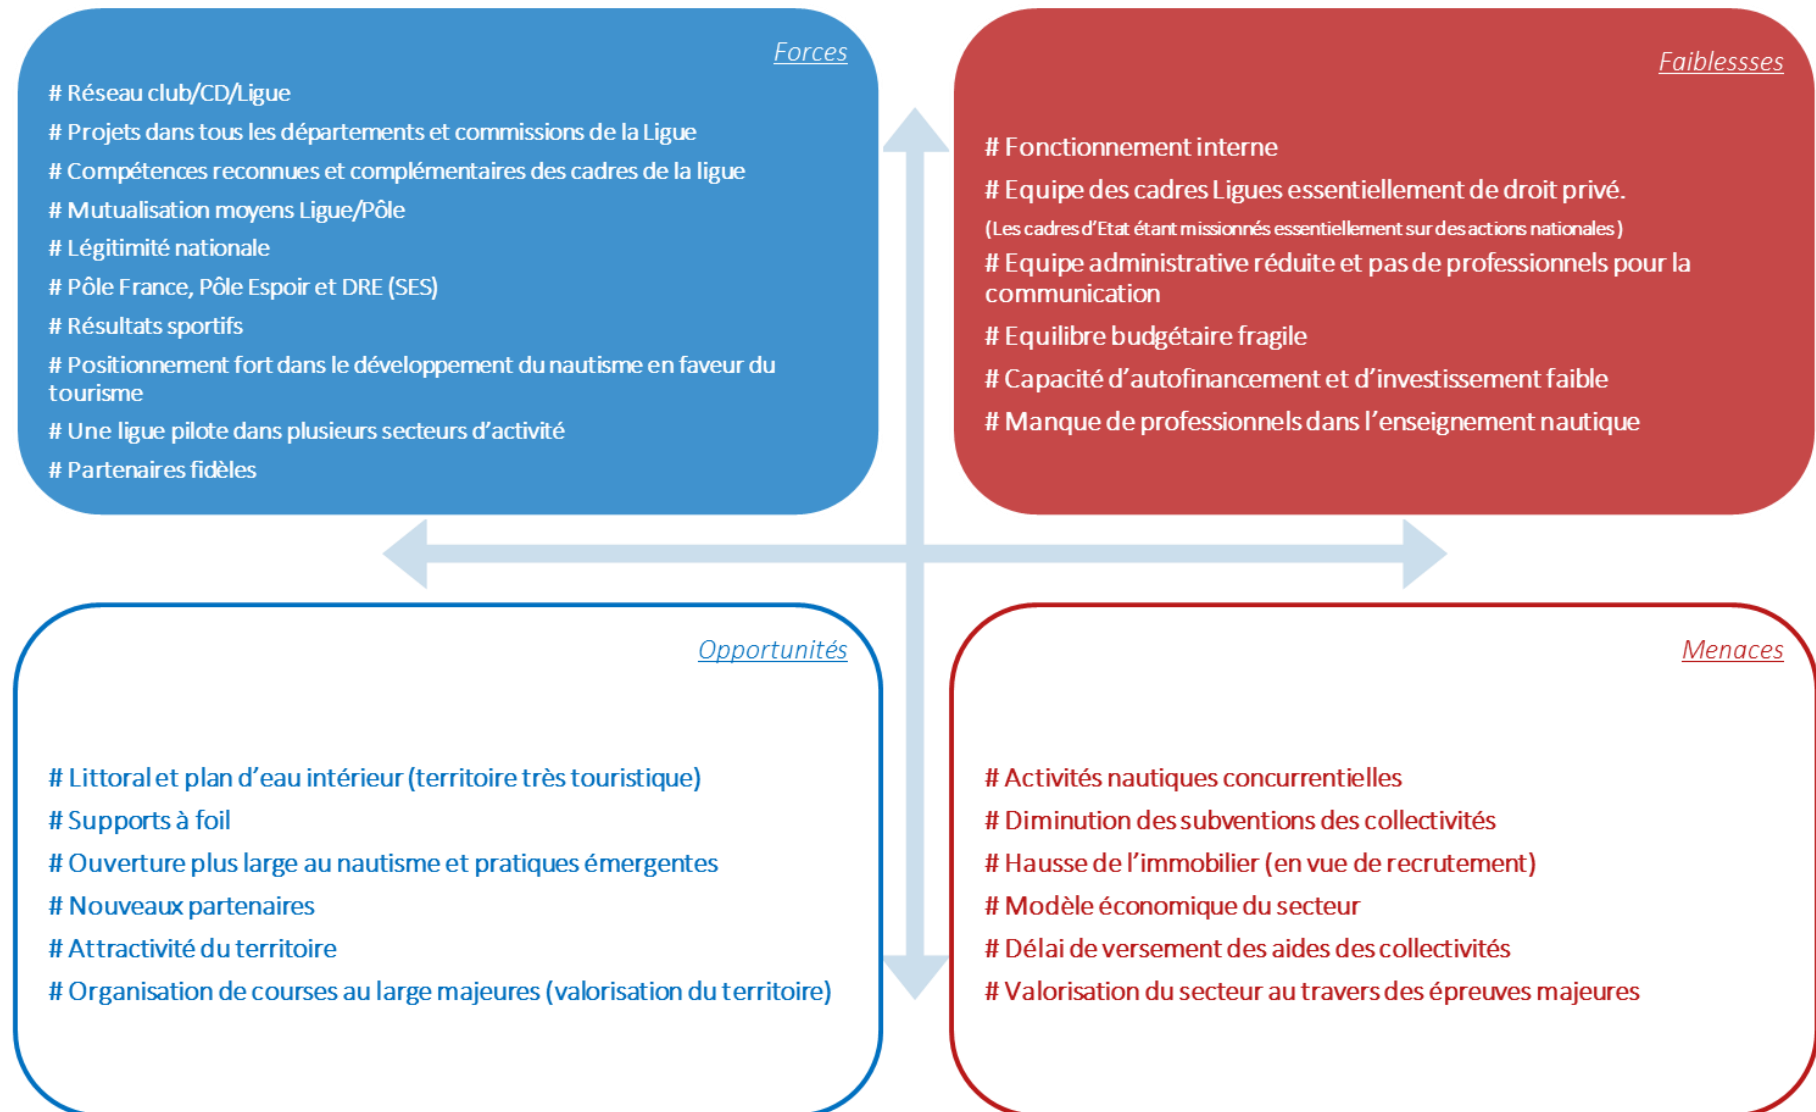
Forces

# Réseau club/CD/Ligue
# Projets dans tous les départements et commissions de la Ligue
# Compétences reconnues et complémentaires des cadres de la ligue
# Mutualisation moyens Ligue/Pôle
# Légitimité nationale
# Pôle France, Pôle Espoir et DRE (SES)
# Résultats sportifs
# Positionnement fort dans le développement du nautisme en faveur du tourisme
# Une ligue pilote dans plusieurs secteurs d'activité
# Partenaires fidèles

Faiblessses

# Fonctionnement interne
# Equipe des cadres Ligues essentiellement de droit privé.
(Les cadres d'Etat étant missionnés essentiellement sur des actions nationales)
# Equipe administrative réduite et pas de professionnels pour la communication
# Equilibre budgétaire fragile
# Capacité d'autofinancement et d'investissement faible
# Manque de professionnels dans l'enseignement nautique

Opportunités

# Littoral et plan d'eau intérieur (territoire très touristique)
# Supports à foil
# Ouverture plus large au nautisme et pratiques émergentes
# Nouveaux partenaires
# Attractivité du territoire
# Organisation de courses au large majeures (valorisation du territoire)

Menaces

# Activités nautiques concurrentielles
# Diminution des subventions des collectivités
# Hausse de l'immobilier (en vue de recrutement)
# Modèle économique du secteur
# Délai de versement des aides des collectivités
# Valorisation du secteur au travers des épreuves majeures